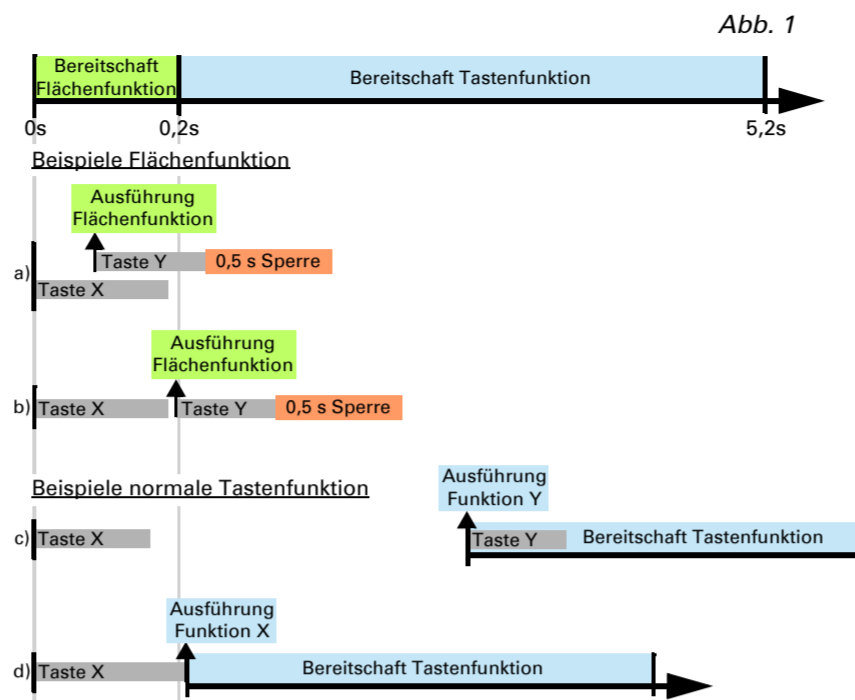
Abb. 1

Bereitschaft Flächenfunktion

Bereitschaft Tastenfunktion

0s

0,2s

5,2s

Beispiele Flächenfunktion

Ausführung Flächenfunktion

a)

Taste Y

0,5 s Sperre

Taste X

Ausführung Flächenfunktion

b)

Taste X

Taste Y

0,5 s Sperre

Beispiele normale Tastenfunktion

Ausführung Funktion Y

c)

Taste X

Taste Y

Bereitschaft Tastenfunktion

Ausführung Funktion X

d)

Taste X

Bereitschaft Tastenfunktion